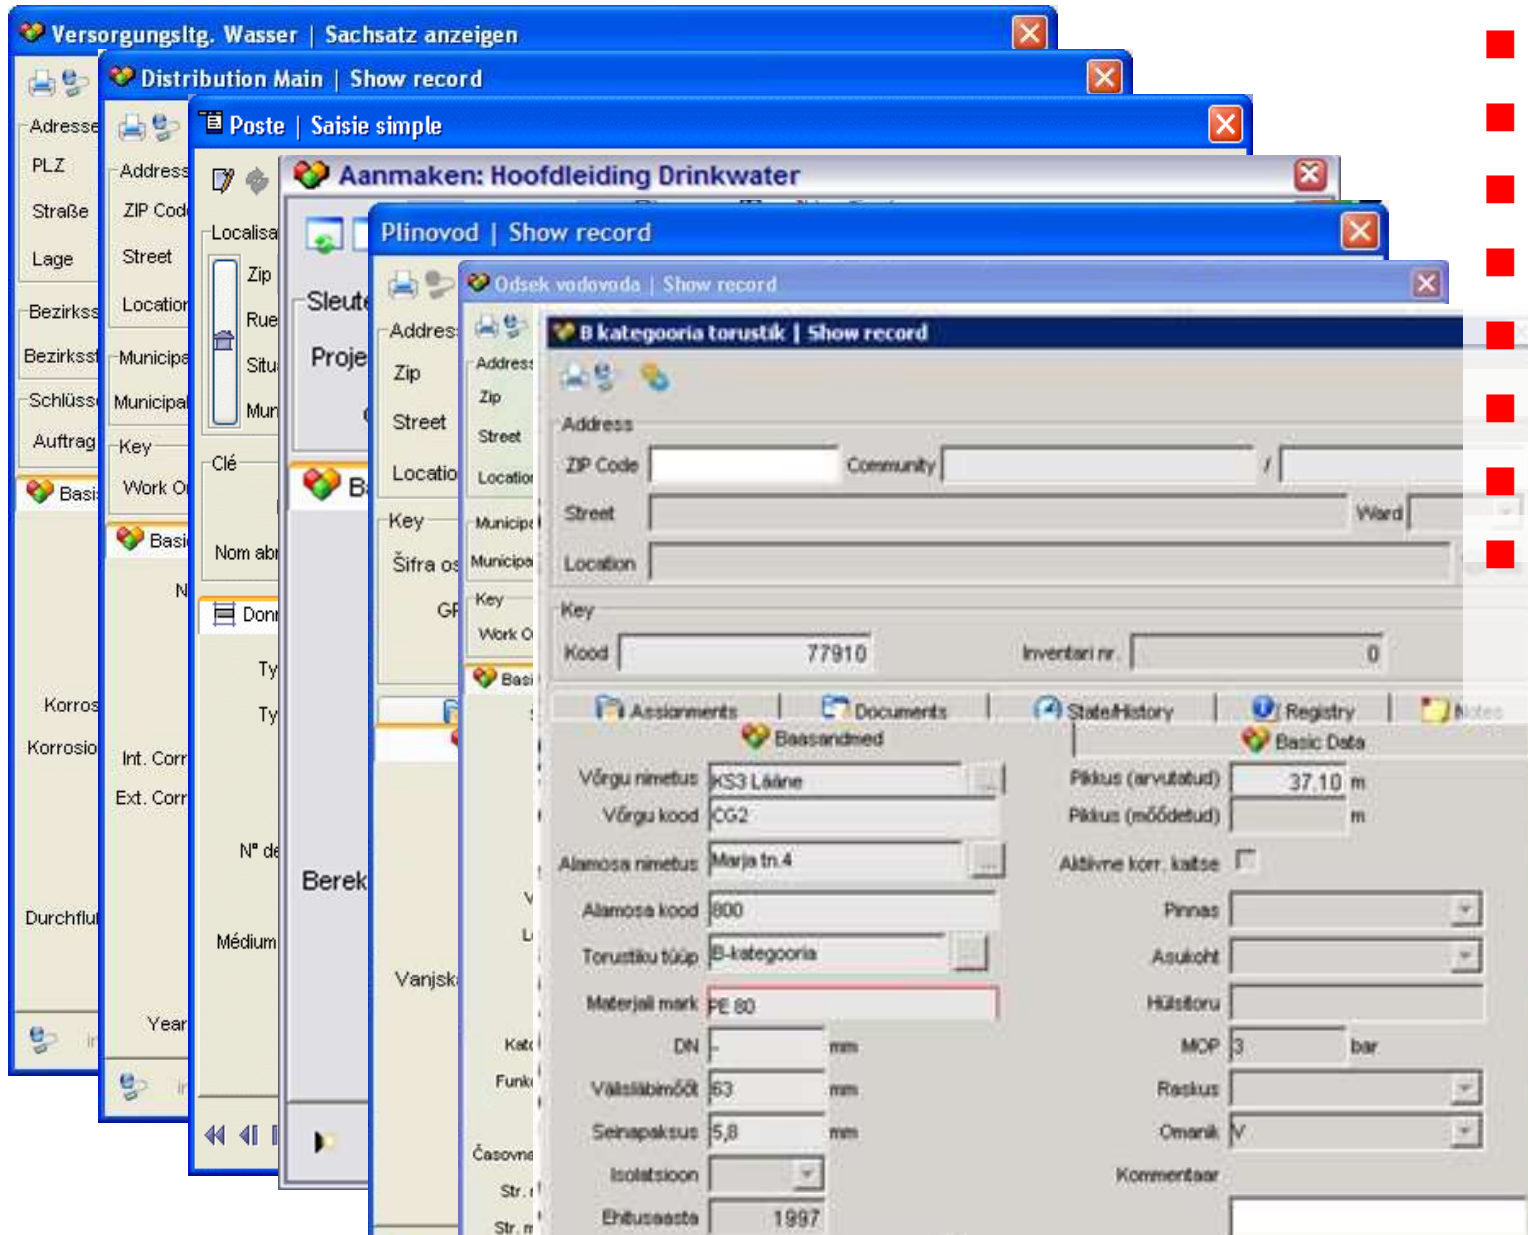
Versorgungsltg. Wasser | Sachsatz anzeigen

Adresse
PLZ
Straße
Lage
Bezirkss
Bezirksst
Schlüss
Auftrag
Basis
Korros
Korrosio
Durchflu

Distribution Main | Show record

Address
ZIP Cod
Street
Location
Municipa
Municipal
Key
Work O
Basic
N
Int. Corr
Ext. Corr
Year

Poste | Saisie simple

Localisa
Zip
Rue
Situ
Mun
Clé
Nom abr
Donn
Ty
Ty
N° de
Médium

Aanmaken: Hoofdleiding Drinkwater

Sleute
Proje
B
Berek

Plinovod | Show record

Addres
Zip
Street
Locatio
Key
Šifra os
GI
Vanjsk

Odsek vodovoda | Show record

Address
Zip
Street
Location
Municipa
Municipa
Key
Work O
Basi
Kat
Funk
Časovne
Str.
Str.

B kategooria torustik | Show record

Address
ZIP Code
Community
/
Street
Ward
Location
Key
Kood
77910
Inventari nr.
0
Assignments
Documents
State/History
Registry
Notes
Baasandmed
Basic Data
Võrgu nimetus
KS3 Lääne
Võrgu kood
CG2
Alamosa nimetus
Marja tn.4
Alamosa kood
800
Torustiku tüüp
B-kategooria
Materjali mark
PE 80
DN
-
mm
Välisläbimõõt
63
mm
Seinapaksus
5,8
mm
Isolatsioon
Ehitusaasta
1997
Pikkus (arvutatud)
37,10
m
Pikkus (mõõdetud)
m
Aktiivne korr. kaitse
Pinnas
Asukoht
Hülsitoru
MOP
3
bar
Raskus
Omanik
V
Kommentaar